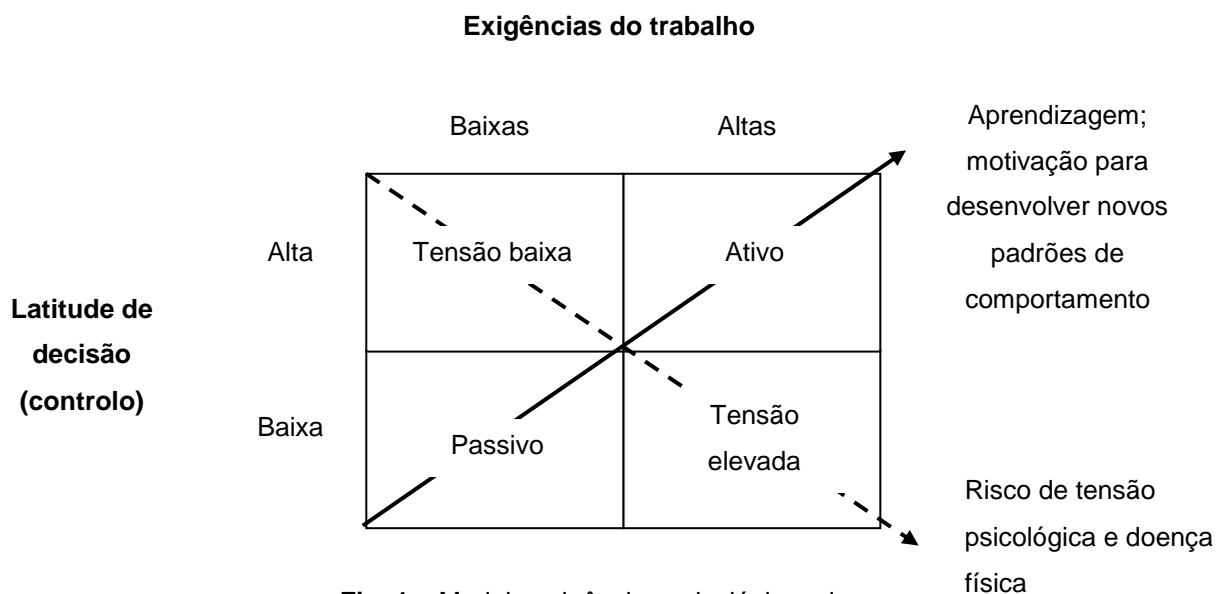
**Exigências do trabalho**

Baixas

Altas

Aprendizagem; motivação para desenvolver novos padrões de comportamento

**Latitude de decisão (controlo)**

Alta

Tensão baixa

Ativo

Baixa

Passivo

Tensão elevada

Risco de tensão psicológica e doença física

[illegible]